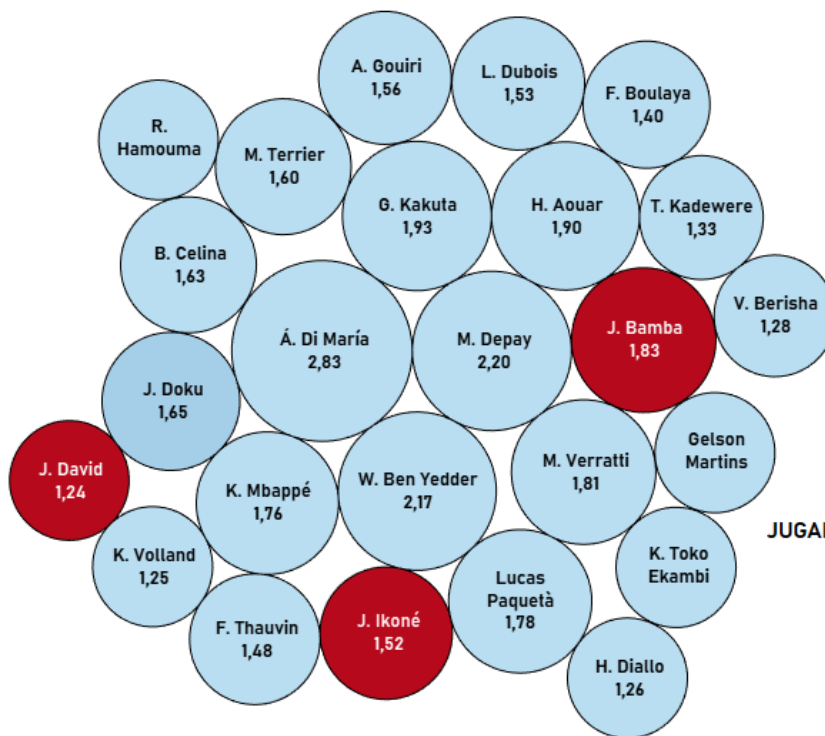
A. Gouiri
1,56

L. Dubois
1,53

F. Boulaya
1,40

R. Hamouma

M. Terrier
1,60

G. Kakuta
1,93

H. Aouar
1,90

T. Kadewere
1,33

B. Celina
1,63

Á. Di María
2,83

M. Depay
2,20

J. Bamba
1,83

V. Berisha
1,28

J. Doku
1,65

J. David
1,24

K. Mbappé
1,76

W. Ben Yedder
2,17

M. Verratti
1,81

Gelson Martins

JUGA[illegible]

K. Volland
1,25

K. Toko Ekambi

Lucas Paquetà
1,78

F. Thauvin
1,48

J. Ikoné
1,52

H. Diallo
1,26